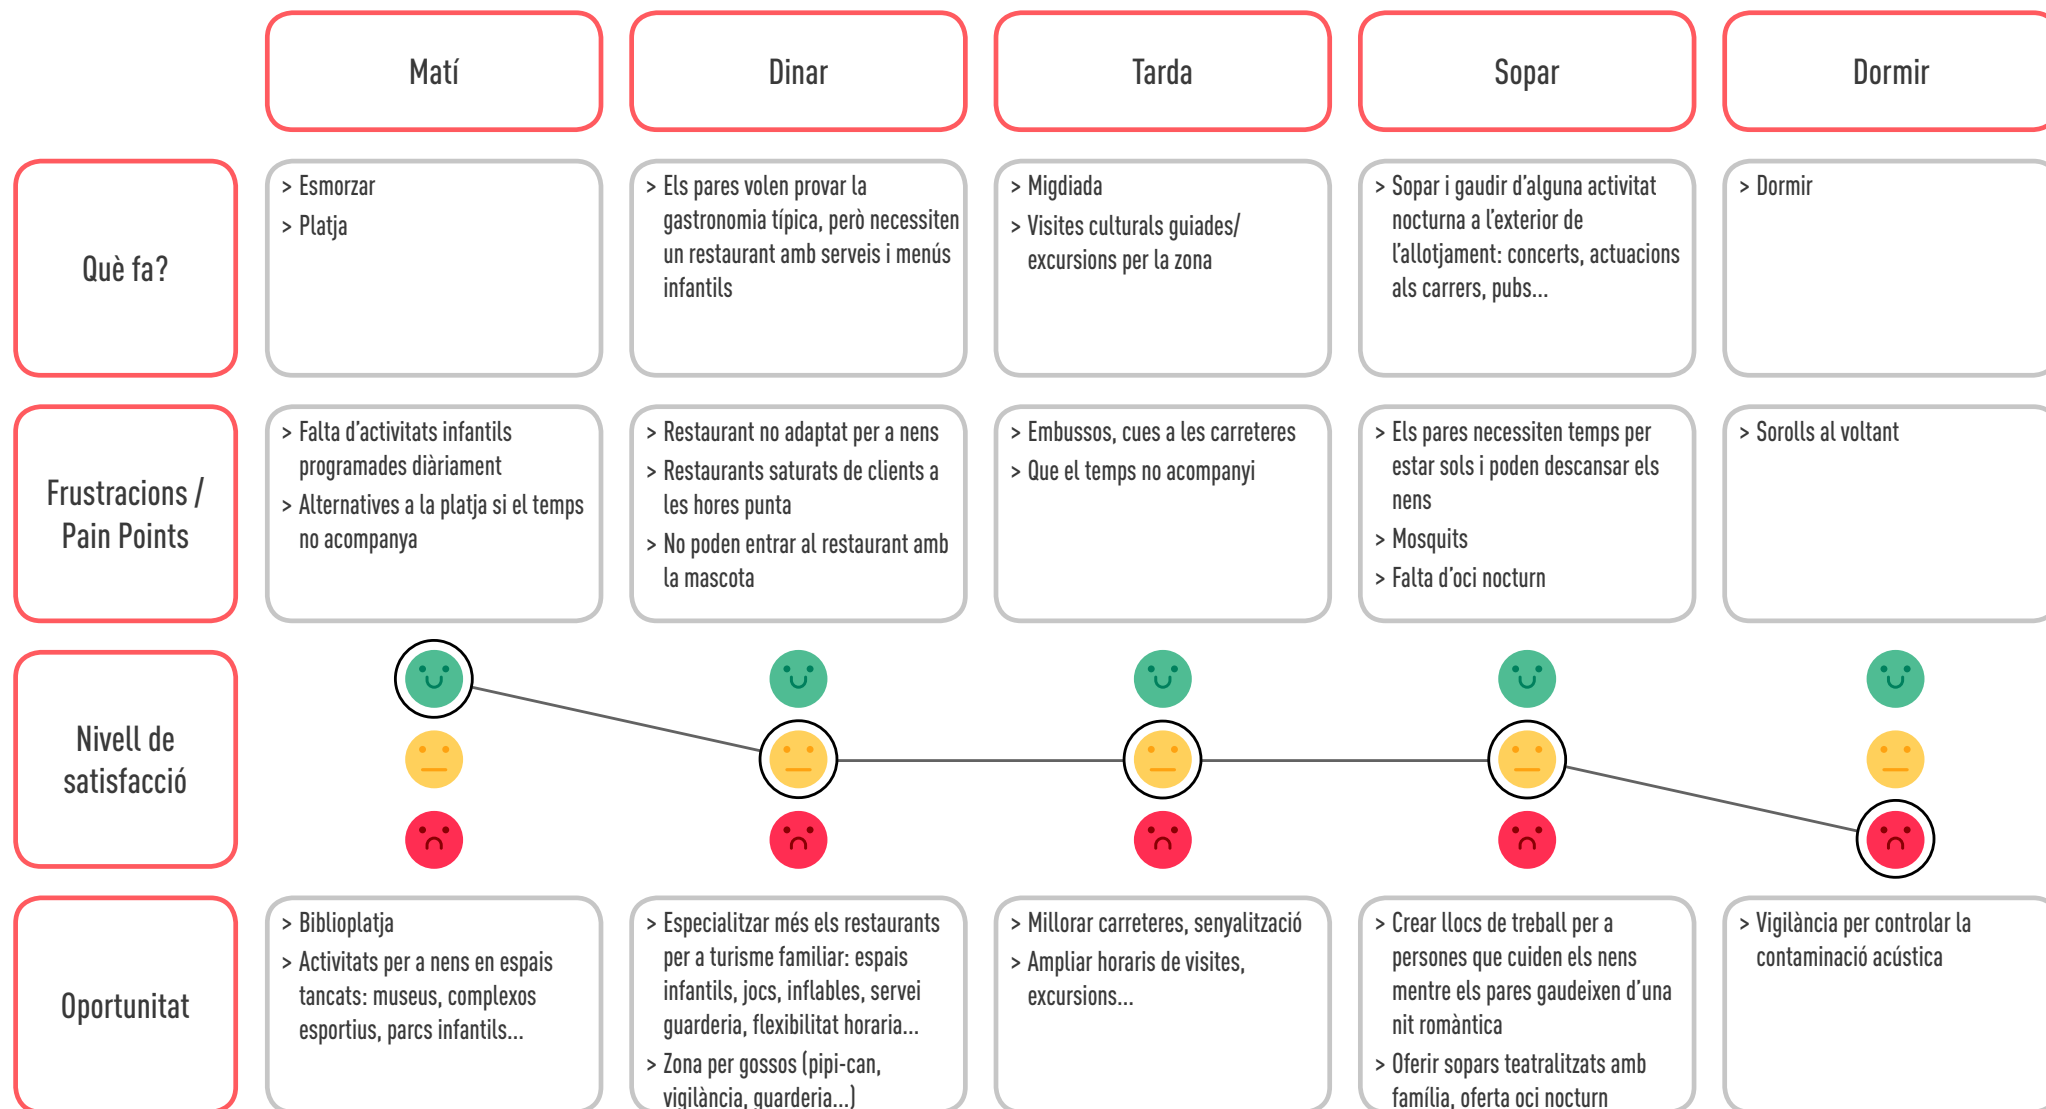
| | Matí | Dinar | Tarda | Sopar | Dormir |
|---|---|---|---|---|---|
| Què fa? | > Esmorzar > Platja | > Els pares volen provar la gastronomia típica, però necessiten un restaurant amb serveis i menús infantils | > Migdiada > Visites culturals guiades/ excursions per la zona | > Sopar i gaudir d'alguna activitat nocturna a l'exterior de l'allotjament: concerts, actuacions als carrers, pubs... | > Dormir |
| Frustracions / Pain Points | > Falta d'activitats infantils programades diàriament > Alternatives a la platja si el temps no acompanya | > Restaurant no adaptat per a nens > Restaurants saturats de clients a les hores punta > No poden entrar al restaurant amb la mascota | > Embussos, cues a les carreteres > Que el temps no acompanyi | > Els pares necessiten temps per estar sols i poden descansar els nens > Mosquits > Falta d'oci nocturn | > Sorolls al voltant |
| Nivell de satisfacció | | | | | |
| Oportunitat | > Biblioplatja > Activitats per a nens en espais tancats: museus, complexos esportius, parcs infantils... | > Especialitzar més els restaurants per a turisme familiar: espais infantils, jocs, inflables, servei guarderia, flexibilitat horaria... > Zona per gossos (pipi-can, vigilància, guarderia...) | > Millorar carreteres, senyalització > Ampliar horaris de visites, excursions... | > Crear llocs de treball per a persones que cuiden els nens mentre els pares gaudeixen d'una nit romàntica > Oferir sopars teatralitzats amb família, oferta oci nocturn | > Vigilància per controlar la contaminació acústica |